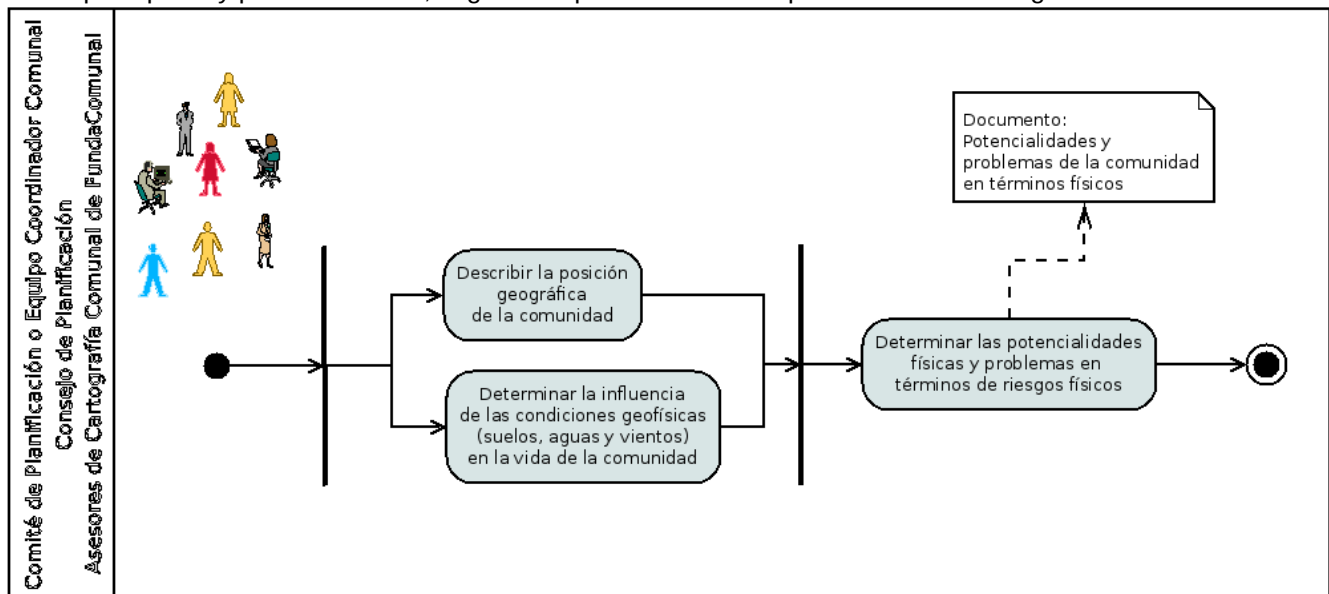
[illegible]

Comité de Planificación o Equipo Coordinador Comunal
Consejo de Planificación
Asesores de Cartografía Comunal de FundaComunal

Documento:
Potencialidades y problemas de la comunidad en términos físicos

Describir la posición geográfica de la comunidad

Determinar la influencia de las condiciones geofísicas (suelos, aguas y vientos) en la vida de la comunidad

Determinar las potencialidades físicas y problemas en términos de riesgos físicos